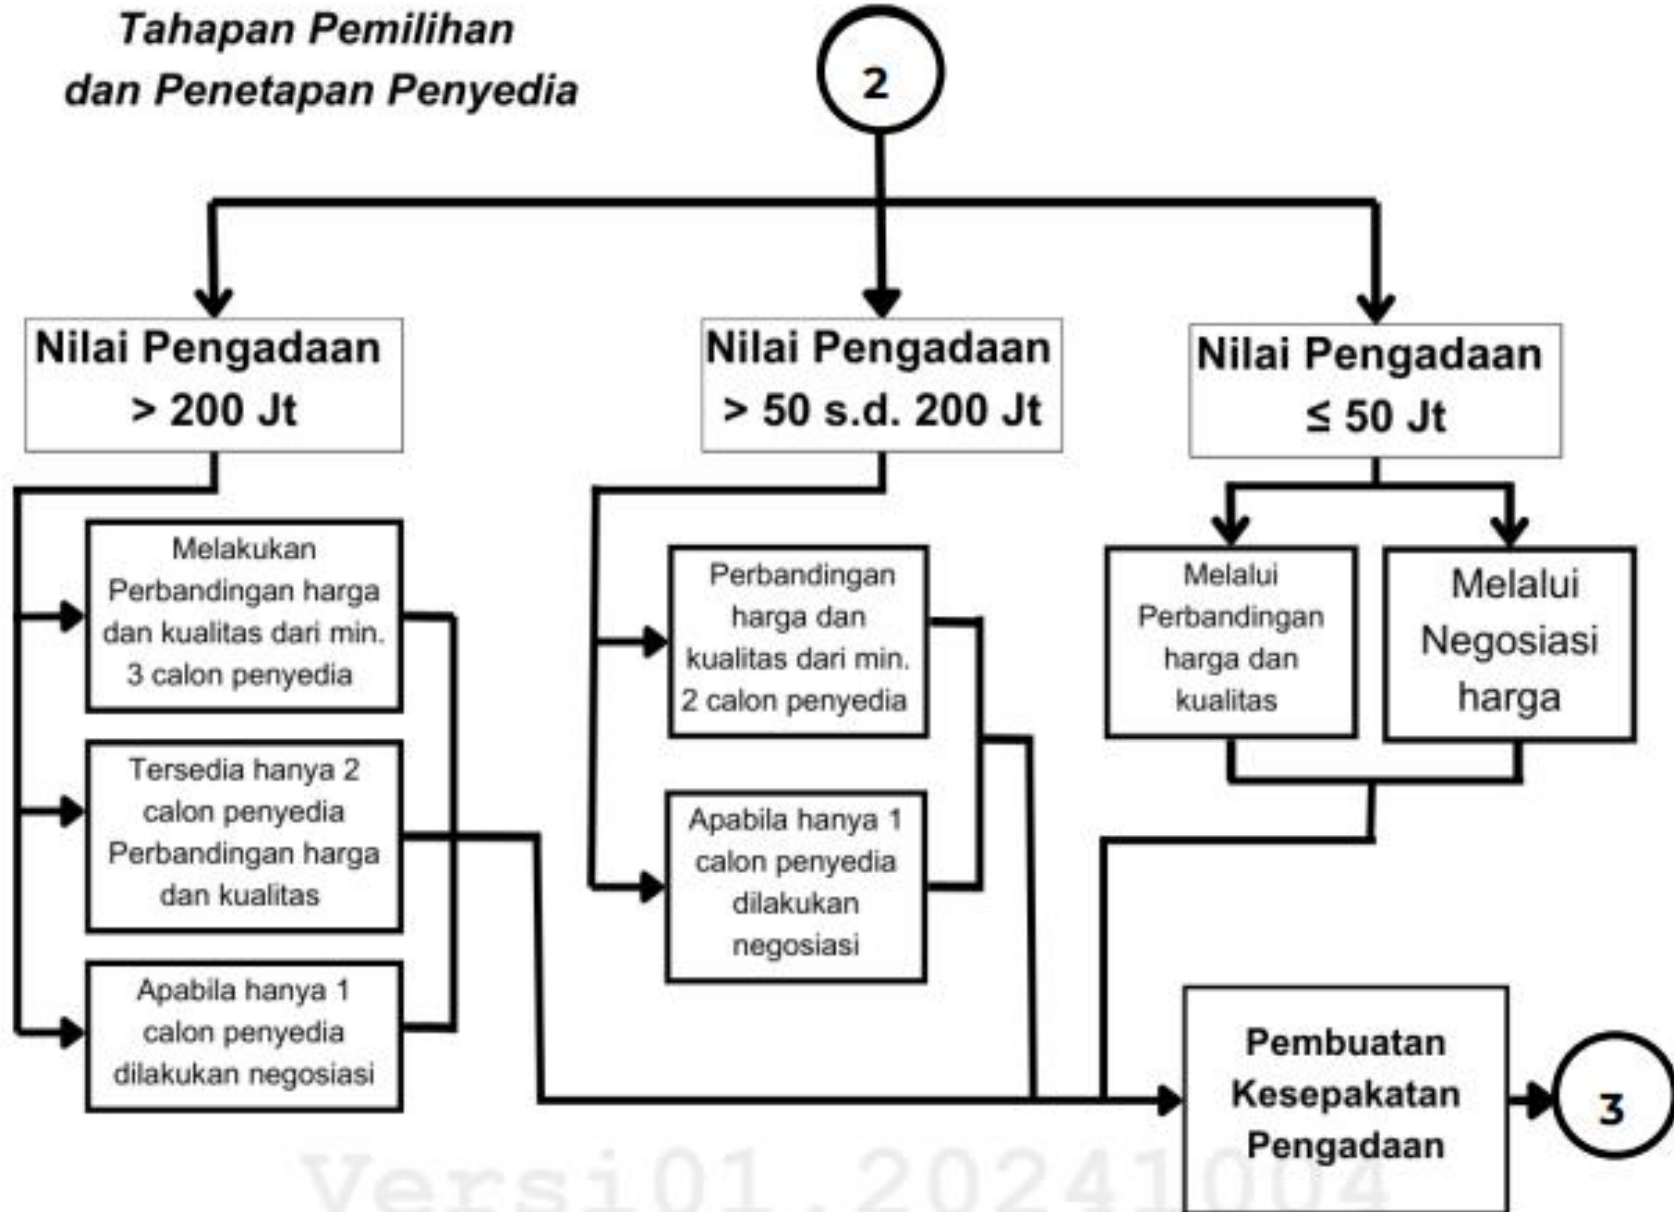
Tahapan Pemilihan dan Penetapan Penyedia

2

Nilai Pengadaan > 200 Jt

Nilai Pengadaan > 50 s.d. 200 Jt

Nilai Pengadaan ≤ 50 Jt

Melakukan Perbandingan harga dan kualitas dari min. 3 calon penyedia

Tersedia hanya 2 calon penyedia Perbandingan harga dan kualitas

Apabila hanya 1 calon penyedia dilakukan negosiasi

Perbandingan harga dan kualitas dari min. 2 calon penyedia

Apabila hanya 1 calon penyedia dilakukan negosiasi

Melalui Perbandingan harga dan kualitas

Melalui Negosiasi harga

Pembuatan Kesepakatan Pengadaan

3

Versi01.20241004